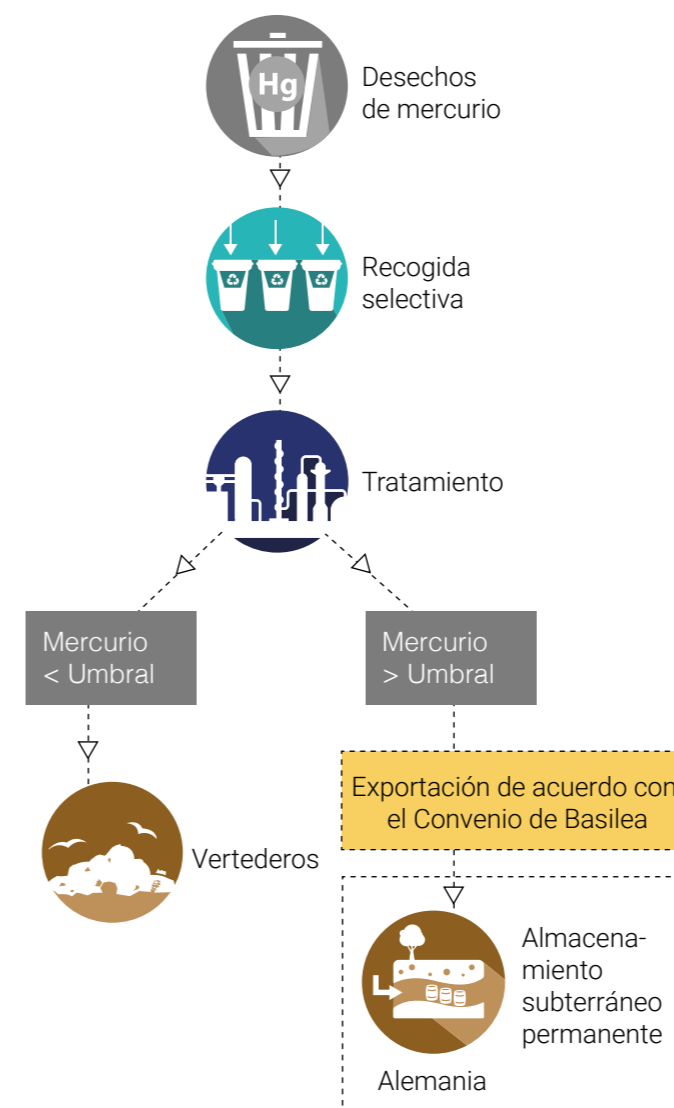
Hg

Desechos de mercurio

Recogida selectiva

Tratamiento

Mercurio < Umbral

Mercurio > Umbral

Vertederos

Exportación de acuerdo con el Convenio de Basilea

Almacenamiento subterráneo permanente

Alemania